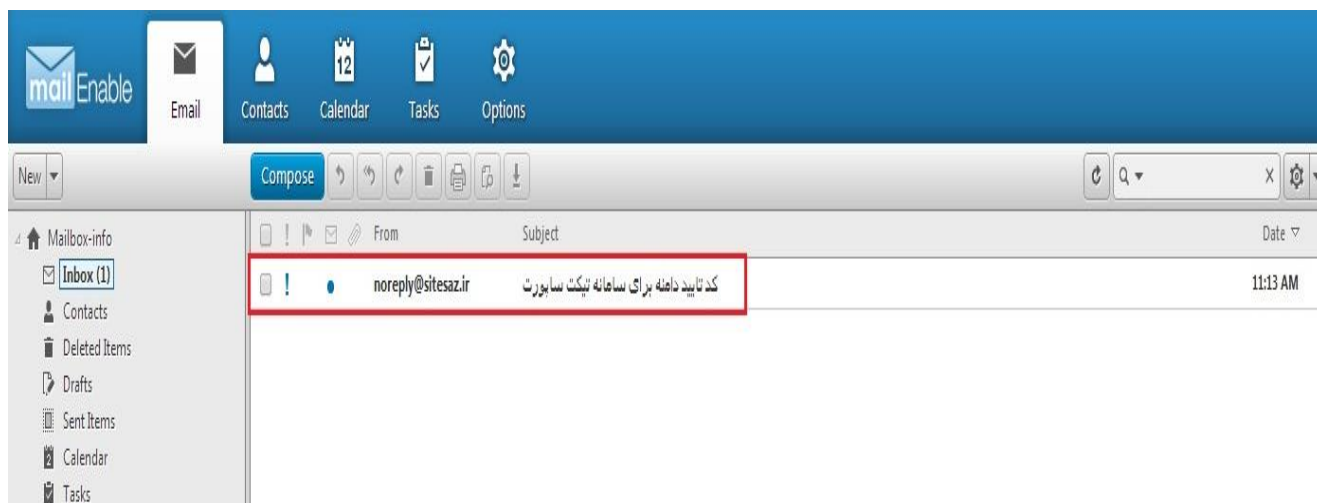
mail Enable

Email

Contacts

12

Calendar

Tasks

Options

New

Compose

Mailbox-info

Inbox (1)

Contacts

Deleted Items

Drafts

Sent Items

Calendar

Tasks

From

Subject

Date

noreply@sitesaz.ir

کد تایید دامنه برای سامانه تیکت ساپورت

11:13 AM